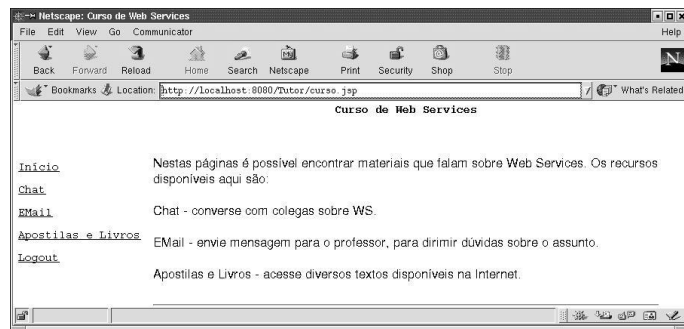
Netscape: Curso de Web Services

File Edit View Go Communicator Help

Back Forward Reload Home Search Netscape Print Security Shop Stop

Bookmarks Location: http://localhost:8080/Tutor/curso.jsp What's Related

Curso de Web Services

Início

Chat

EMail

Apostilas e Livros

Logout

Nestas páginas é possível encontrar materiais que falam sobre Web Services. Os recursos disponíveis aqui são:

Chat - converse com colegas sobre WS.

EMail - envie mensagem para o professor, para dirimir dúvidas sobre o assunto.

Apostilas e Livros - acesse diversos textos disponíveis na Internet.